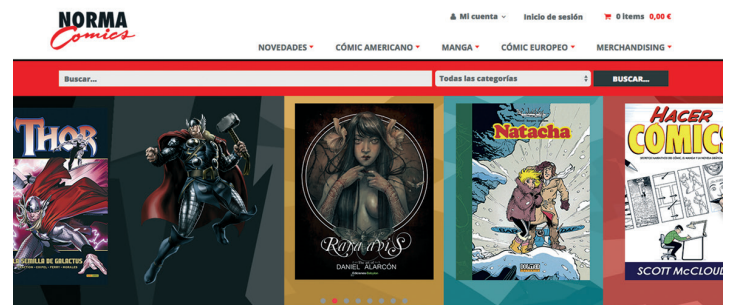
NORMA Comics

Mi cuenta Inicio de sesión 0 items 0,00 €

NOVEDADES CÓMIC AMERICANO MANGA CÓMIC EUROPEO MERCHANDISING

Buscar...

Todas las categorías

BUSCAR...

THOR

EL HEMILLO DE GOLACTUS

Rara avis

DANIEL ALARCÓN

Natacha

HACER COMICS

SCOTT McCLOUD